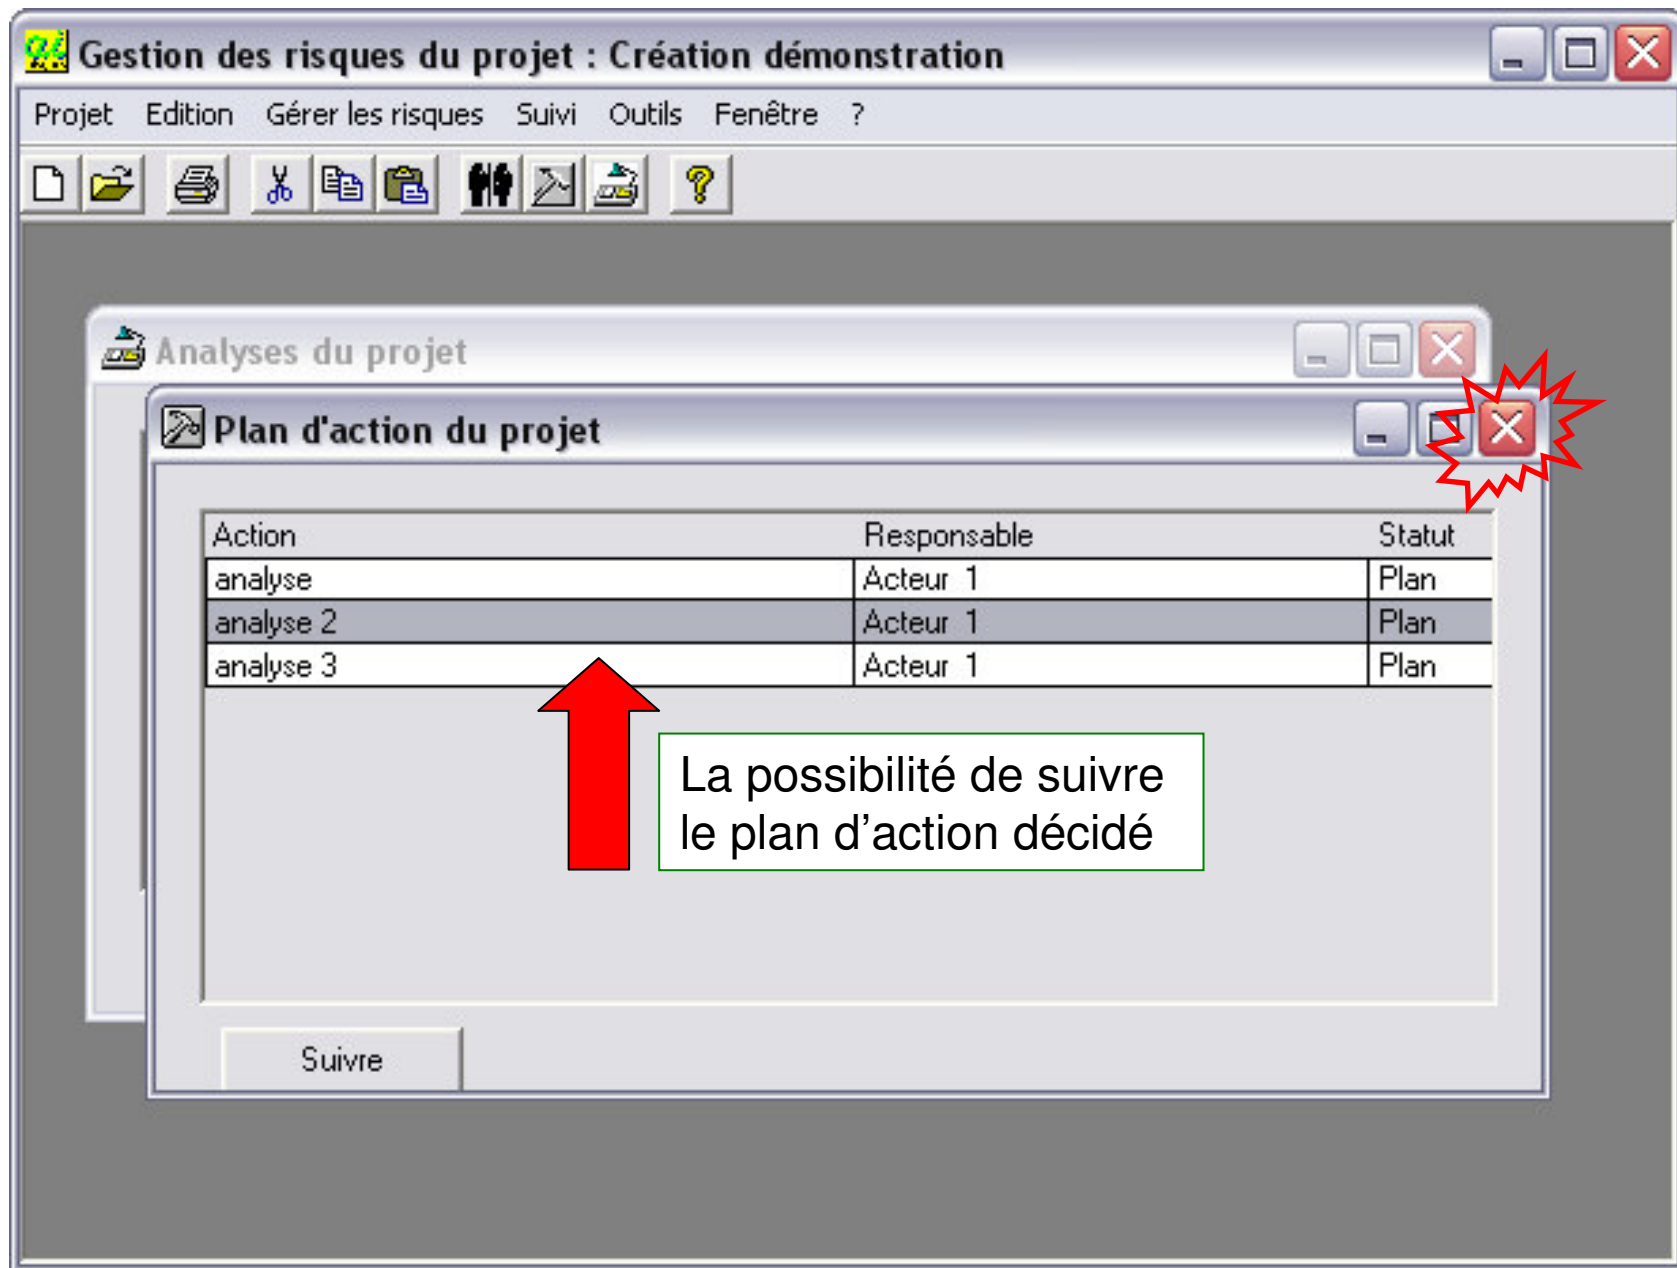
Gestion des risques du projet : Création démonstration

Projet Edition Gérer les risques Suivi Outils Fenêtre ?

Analyses du projet

Plan d'action du projet

| Action | Responsable | Statut |
|---|---|---|
| analyse | Acteur 1 | Plan |
| analyse 2 | Acteur 1 | Plan |
| analyse 3 | Acteur 1 | Plan |

La possibilité de suivre le plan d'action décidé

Suivre